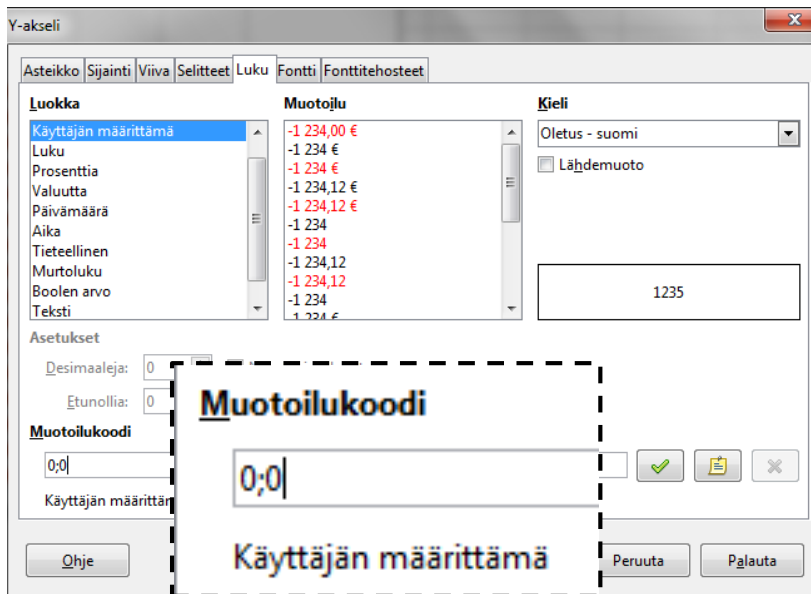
Y-akseli

Asteikko | Sijainti | Viiva | Selitteet | Luku | Fontti | Fonttitehosteet

Luokka
Käyttäjän määrittämä
Luku
Prosenttia
Valuutta
Päivämäärä
Aika
Tieteellinen
Murtoluku
Boolen arvo
Teksti

Muotoilu
-1 234,00 €
-1 234 €
-1 234 €
-1 234,12 €
-1 234,12 €
-1 234
-1 234
-1 234,12
-1 234,12
-1 234
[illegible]

Kieli
Oletus - suomi
Lähdemuoto

1235

Asetukset
Desimaaleja: 0
Etunollia: 0

Muotoilukoodi
0;0
Käyttäjän määrittä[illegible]

Muotoilukoodi
0;0
Käyttäjän määrittämä

Ohje
Peruuta
Palauta